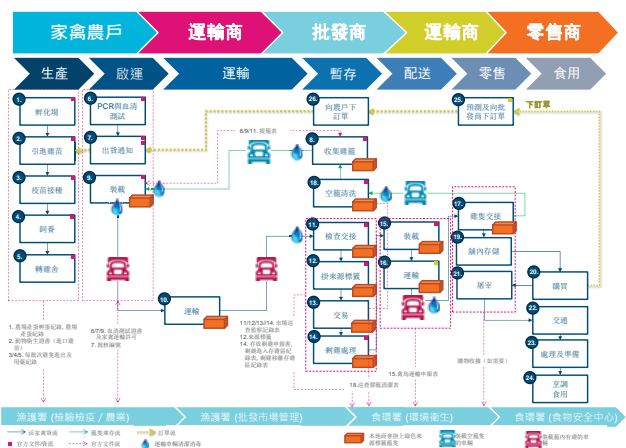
家禽農戶

運輸商

批發商

運輸商

零售商

生產

啟運

運輸

暫存

配送

零售

食用

1. 孵化場

2. 引進雛苗

3. 疫苗接種

4. 飼養

5. 轉雞舍

6. PCR與血清測試

7. 出貨通知

8/9/11. 提籠表

8. 裝載

9.

10. 運輸

11. 檢查交接

12. 掛來源標籤

13. 交易

14. 剩雞處理

26. 向農戶下訂單

27. 收集雞籠

28. 空籠清洗

15. 裝載

16. 運輸

17. 雞隻交接

18. 籠內存儲

19.

20. 購買

21. 屠宰

22. 交通

23. 處理及準備

24. 烹調食用

25. 跟蹤及向批發商下訂單

下訂單

1. 農場要保存飼養記錄，農場產運記錄
2. 動物衛生證書（電13週）
3/4/5. 每批次雞隻出貨用藥記錄

6/7/9. 血清測試證書及家禽運輸許可
7. 提供籠號

11/12/13/14. 出場證書驗核記錄表
12. 來源標籤
14. 存取剩餘中腳表，剩雞進入存養區記錄表，剩雞存養存養區記錄表

15. 雞為運輸申報表

18. 送貨單據或證書

購物收據（如需要）

漁護署 (檢驗檢疫 / 農業)

漁護署 (批發市場管理)

食環署 (環境衛生)

食環署 (食物安全中心)

政府責任

雞隻運送流程

訂單流

官方文件/憑證

官方文件憑證

運輸中轉消毒消毒

本地由使用上雞色素源標籤貨物

應載雞 雞隻運輸的車輛

本地雞籠內有雞的車輛